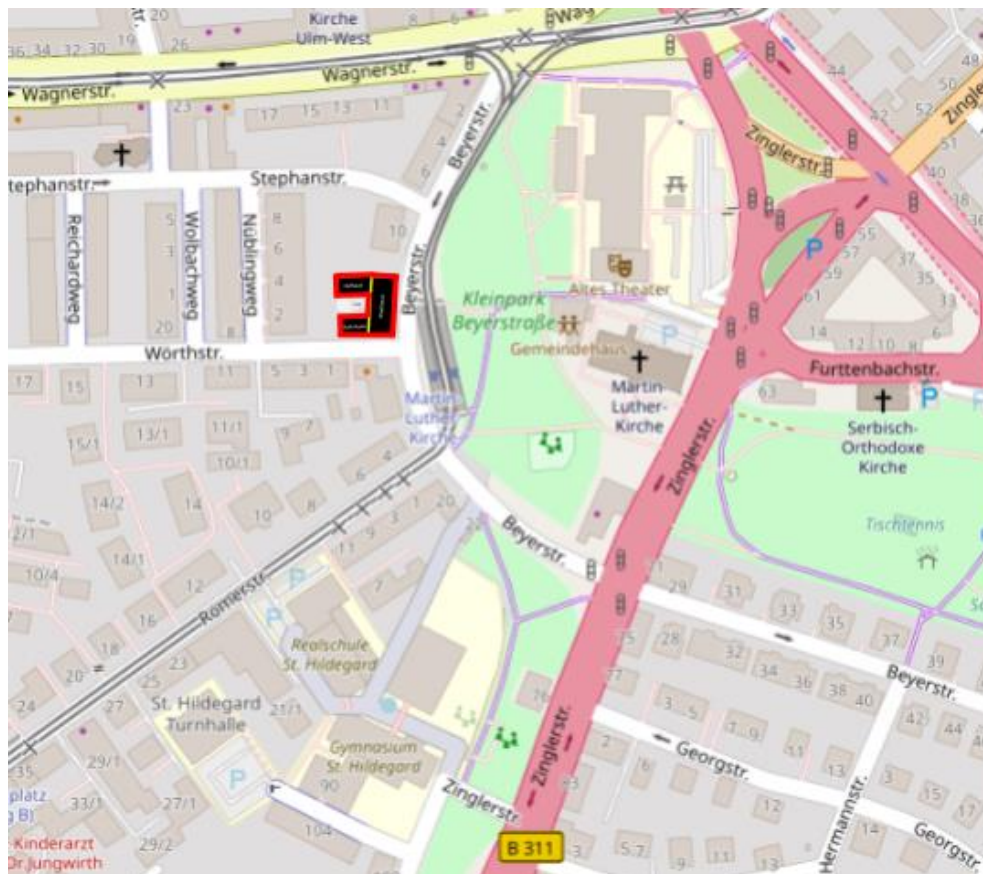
Kirche Ulm-West
36 34 32 30 19 20 26 8 6
Wagnerstr.
Wagnerstr.
Wagnerstr.
23 17 15 13 11
Zinglerstr.
Zinglerstr.
Stephanstr.
Stephanstr.
Beyerstr.
Reichardweg
Wolbachweg
Nüblingweg
5 3 1 20
8 6 4 2 8
10
Beyerstr.
Kleinpark Beyerstraße
Altes Theater
Gemeindehaus
Martin-Luther-Kirche
Martin Luther Kirche
Wörthstr.
17 15 13 11 5 3 1
15/1 13/1 11/1 10/1 9 7
6 4
14/2 14 10 8
Furttenbachstr.
Serbisch-Orthodoxe Kirche
Tischtennis
55 57 37 59 35 61 33 14 12 10 6 63
44 42 52 48 40 36
Zinglerstr.
Beyerstr.
2/1 14/1 10/4 12
11 9 3 1 20 7
Römerstr.
16 18 20 23 25 27 24
Realschule St. Hildegard
St. Hildegard Turnhalle
21/1
Gymnasium St. Hildegard
90
29/1 33/1 27/1 29/2
104
35
Kinderarzt Dr.Jungwirth
29 31 33 35 37 39
28 32 34 36 38 40
Beyerstr.
42 44
3 5 7 9 11 13
Georgstr.
Zinglerstr.
Zinglerstr.
Hermannstr.
2 6 3 15 17 12 14
Georgstr.
B 311
3 5 7 9 11 13